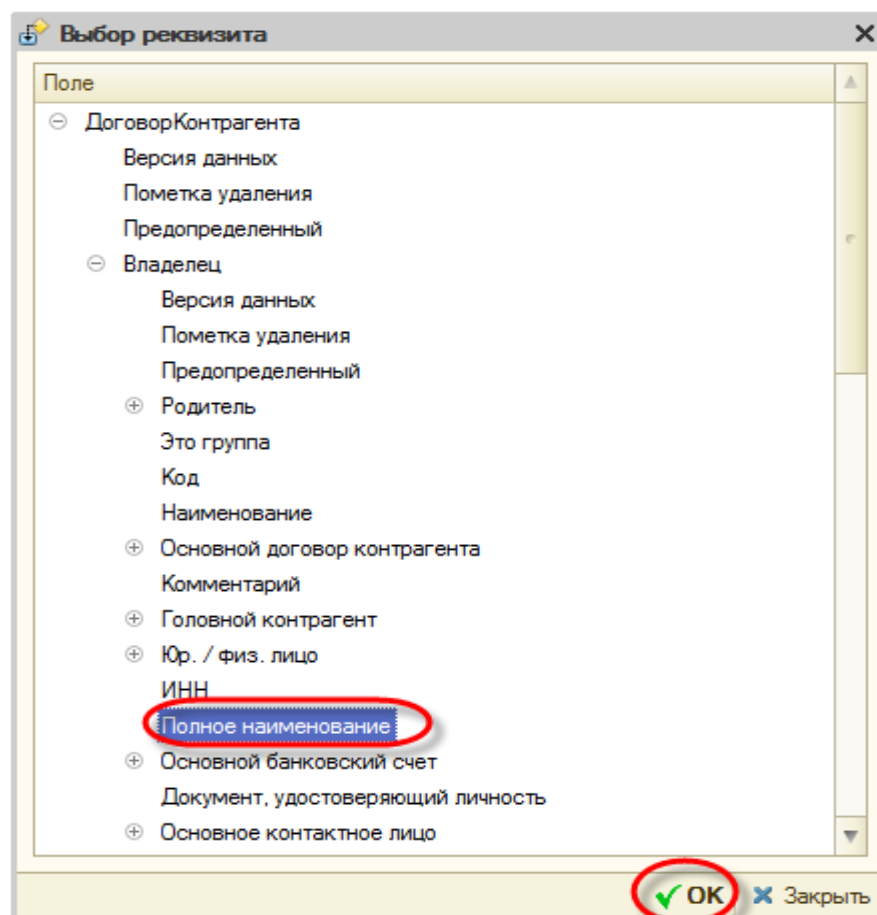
Выбор реквизита

Поле

ДоговорКонтрагента
Версия данных
Пометка удаления
Предопределенный
Владелец
Версия данных
Пометка удаления
Предопределенный
Родитель
Это группа
Код
Наименование
Основной договор контрагента
Комментарий
Головной контрагент
Юр. / физ. лицо
ИНН
Полное наименование
Основной банковский счет
Документ, удостоверяющий личность
Основное контактное лицо

OK
Закрыть